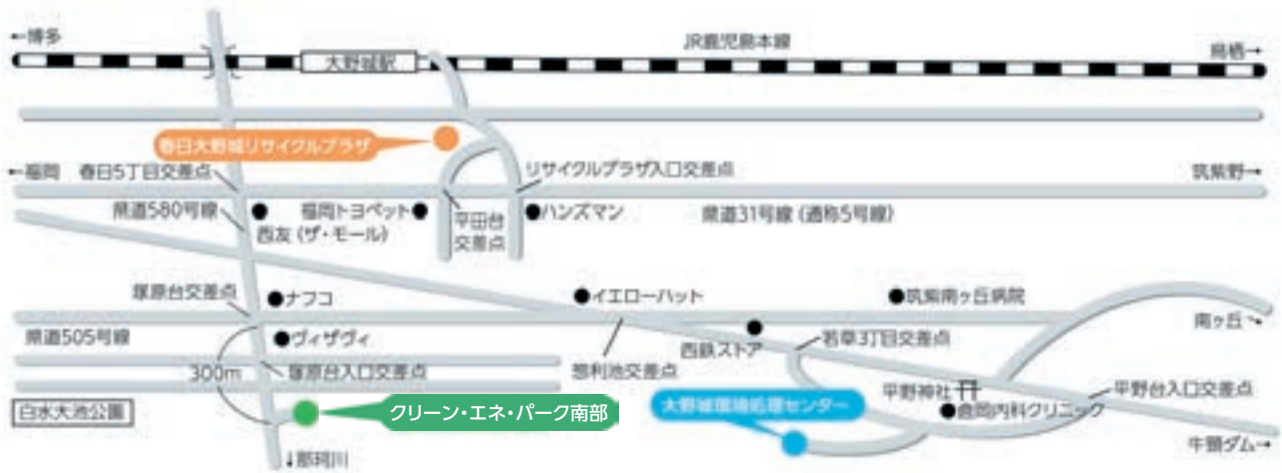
←博多

JR鹿児島本線

鳥栖→

大野城駅

春日大野城リサイクルプラザ

←福岡

春日5丁目交差点

リサイクルプラザ入口交差点

筑紫野→

県道580号線

福岡トヨペット

平田台交差点

ハンズマン

県道31号線（通称5号線）

西友（ザ・モール）

塚原台交差点

ナフコ

イエローハット

筑紫南ヶ丘病院

県道505号線

ヴィザヴィ

西鉄ストア

若草3丁目交差点

南ヶ丘→

300m

塚原台入口交差点

恕利池交差点

平野神社

平野台入口交差点

白水大池公園

クリーン・エネ・パーク南部

大野城環境処理センター

倉岡内科クリニック

↓那珂川

牛頸ダム→